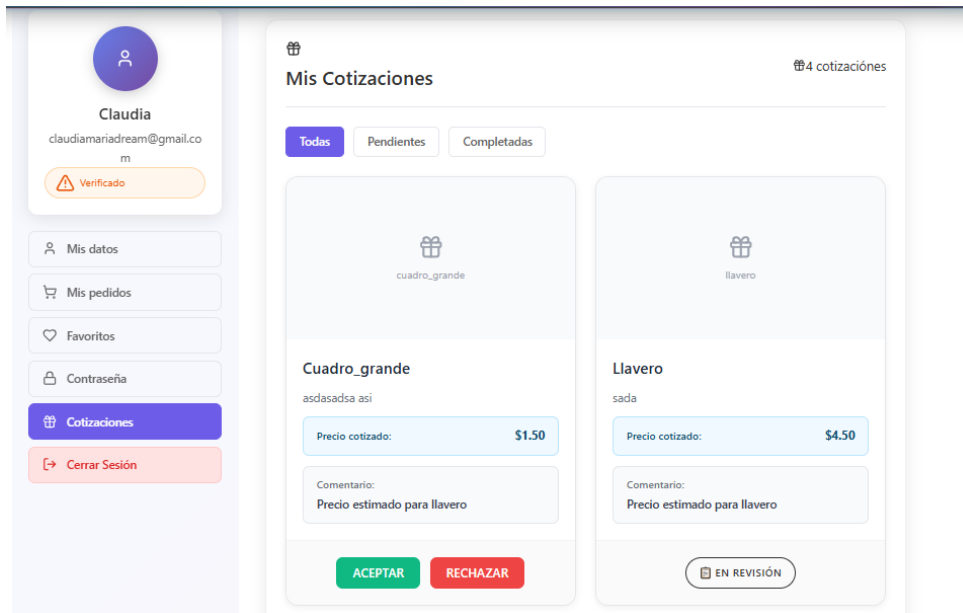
Claudia

claudiamariadream@gmail.com

Verificado

Mis datos

Mis pedidos

Favoritos

Contraseña

Cotizaciones

Cerrar Sesión

Mis Cotizaciones

4 cotizaciónes

Todas | Pendientes | Completadas

cuadro_grande

Cuadro_grande

asdasadsa asi

Precio cotizado: $1.50

Comentario:
Precio estimado para llavero

ACEPTAR | RECHAZAR

llavero

Llavero

sada

Precio cotizado: $4.50

Comentario:
Precio estimado para llavero

EN REVISIÓN